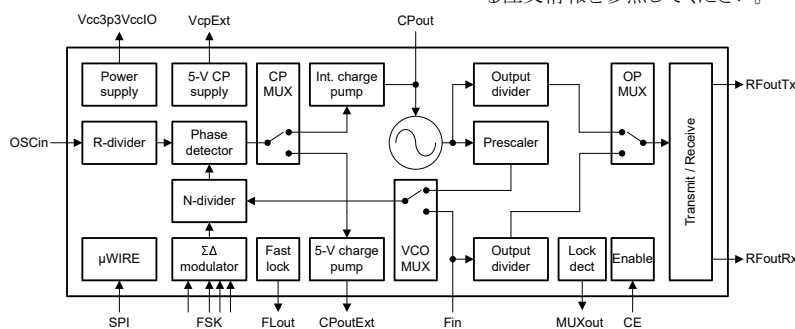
の正女情報を参照してください。

Vcc3p3VccIO
VcpExt
CPout
Power supply
5-V CP supply
CP MUX
Int. charge pump
Output divider
OP MUX
RFoutTx
OSCin
R-divider
Phase detector
Prescaler
Transmit / Receive
N-divider
μWIRE
ΣΔ modulator
Fast lock
5-V charge pump
VCO MUX
Output divider
Lock dect
Enable
RFoutRx
SPI
FSK
FLout
CPoutExt
Fin
MUXout
CE